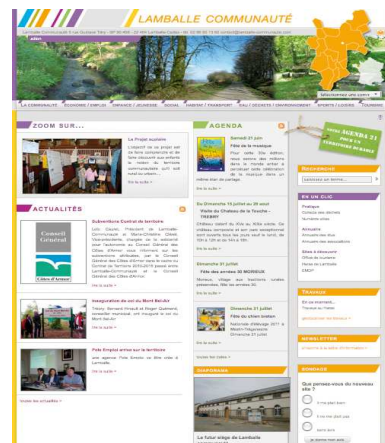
LAMBALLE COMMUNAUTÉ

LA COMMUNAUTÉ | ÉCONOMIE / EMPLOI | ENFANCE / JEUNESSE | SOCIAL | HABITAT | TRANSPORT | EAU / DÉCHETS / ENVIRONNEMENT | SPORTS / LOISIRS | TOURISME

ZOOM SUR...

Le Projet scolaire

Lire la suite »

AGENDA

Samedi 21 juin
Fête de la musique

Lire la suite »

Du Dimanche 15 juillet au 28 aout
Visite du Château de la Touche - TREBRY

Lire la suite »

Dimanche 21 juillet
Fête des années 30 MONCUL

Lire la suite »

Dimanche 21 juillet
Fête du cidre breton

Lire la suite »

Voir tout l'agenda »

DIAPORAMA

Le futur siège de Lamballe

ACTUALITÉS

Subvention Conseil du territoire

Conseil Général
Côtes d'Armor

Lire la suite »

Inauguration de sol au Mont Bel-Air

Lire la suite »

Pole Emploi arrive sur le territoire

Lire la suite »

Toutes les actualités »

RECHERCHE

EN UN CLIC

TRAVAUX

NEWSLETTER

SONDAGE
Que pensez-vous du nouveau site ?